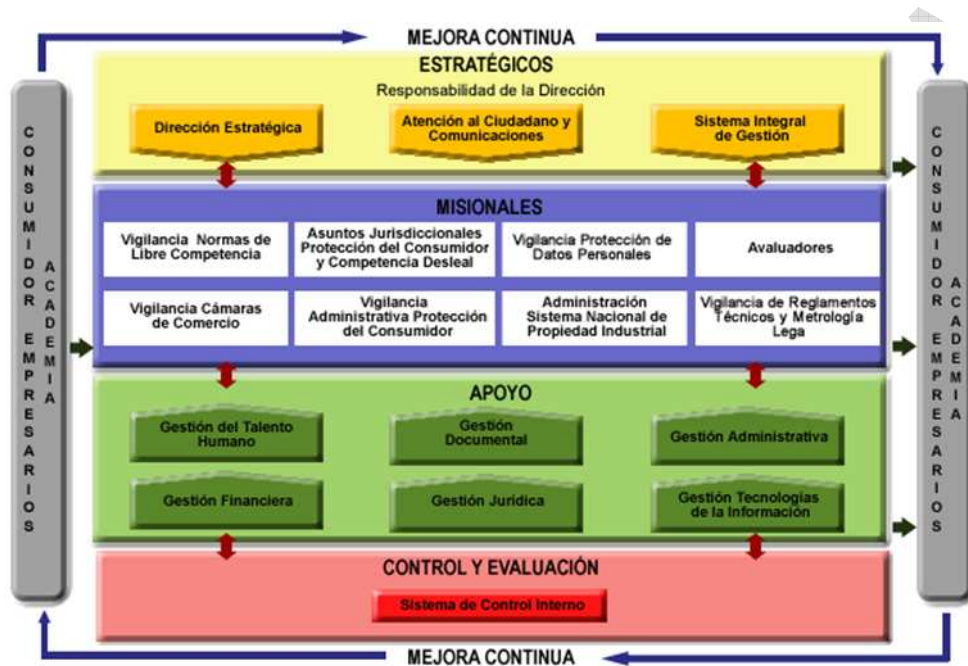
MEJORA CONTINUA

CONSUMIDOR EMPRESARIOS ACADEMIA

ESTRATÉGICOS
Responsabilidad de la Dirección

Dirección Estratégica

Atención al Ciudadano y Comunicaciones

Sistema Integral de Gestión

MISIONALES

Vigilancia Normas de Libre Competencia

Asuntos Jurisdiccionales Protección del Consumidor y Competencia Desleal

Vigilancia Protección de Datos Personales

Avaluadores

Vigilancia Cámaras de Comercio

Vigilancia Administrativa Protección del Consumidor

Administración Sistema Nacional de Propiedad Industrial

Vigilancia de Reglamentos Técnicos y Metrología Lega

APOYO

Gestión del Talento Humano

Gestión Documental

Gestión Administrativa

Gestión Financiera

Gestión Jurídica

Gestión Tecnologías de la Información

CONTROL Y EVALUACIÓN

Sistema de Control Interno

CONSUMIDOR EMPRESARIOS ACADEMIA

MEJORA CONTINUA